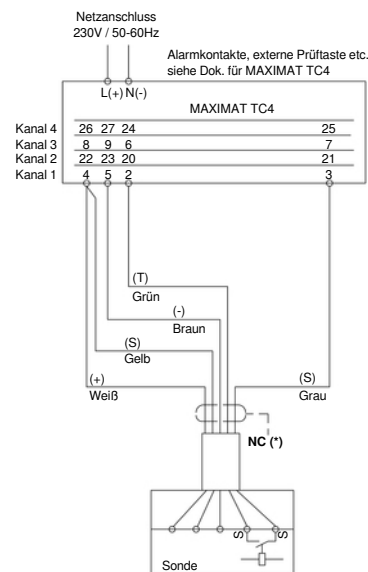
Netzanschluss
230V / 50-60Hz

Alarmkontakte, externe Prüftaste etc. siehe Dok. für MAXIMAT TC4

L(+) N(-)

MAXIMAT TC4

Kanal 4 26 27 24 25
Kanal 3 8 9 6 7
Kanal 2 22 23 20 21
Kanal 1 4 5 2 3

(T)
Grün

(-)
Braun

(S)
Gelb

(+)
Weiß

(S)
Grau

NC (*)

S
S

Sonde